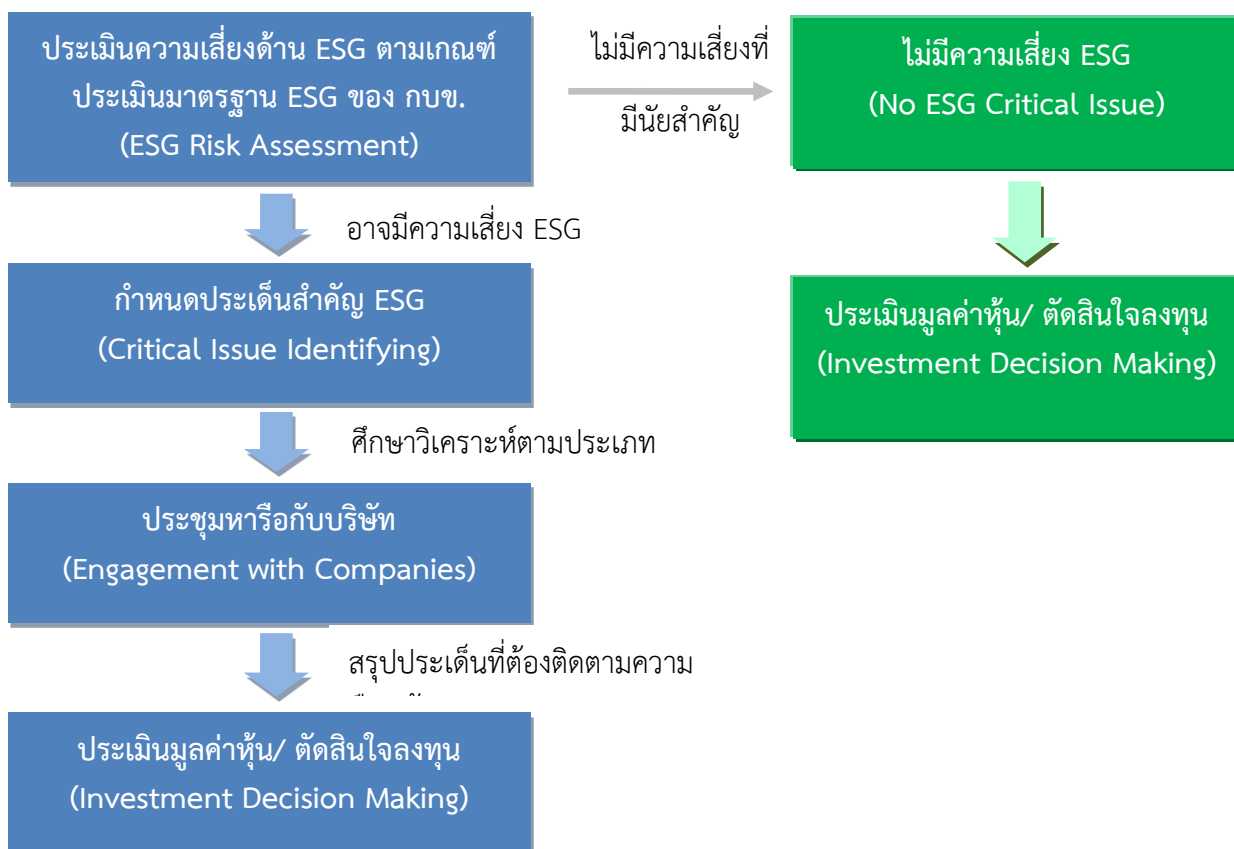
ประเมินความเสี่ยงด้าน ESG ตามเกณฑ์ประเมินมาตรฐาน ESG ของ กบข.
(ESG Risk Assessment)

ไม่มีความเสี่ยงที่มีนัยสำคัญ

ไม่มีความเสี่ยง ESG
(No ESG Critical Issue)

อาจมีความเสี่ยง ESG

กำหนดประเด็นสำคัญ ESG
(Critical Issue Identifying)

ประเมินมูลค่าหุ้น/ ตัดสินใจลงทุน
(Investment Decision Making)

ศึกษาวิเคราะห์ตามประเภท

ประชุมหารือกับบริษัท
(Engagement with Companies)

สรุปประเด็นที่ต้องติดตามความ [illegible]

ประเมินมูลค่าหุ้น/ ตัดสินใจลงทุน
(Investment Decision Making)